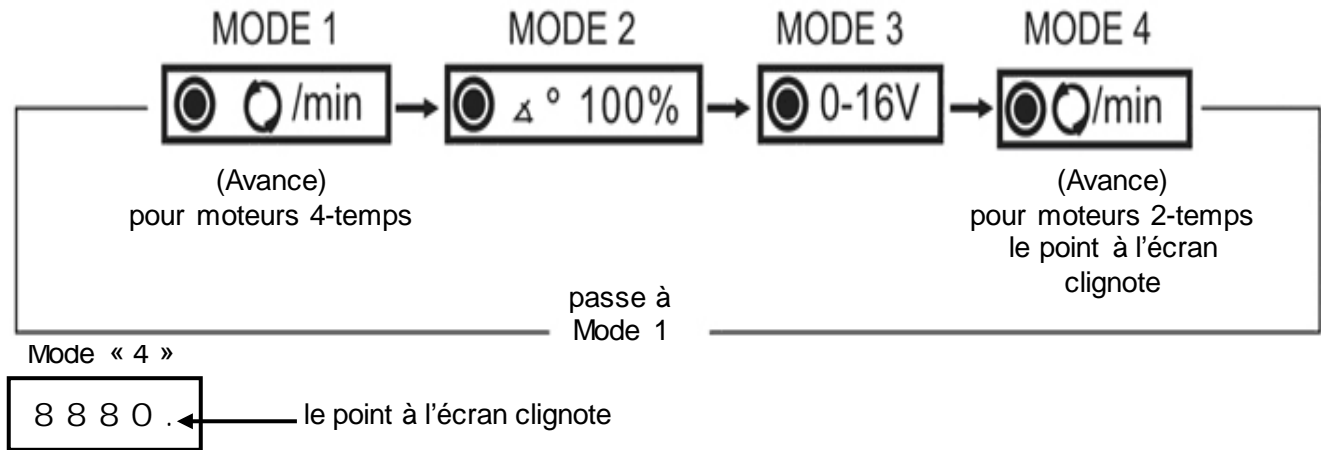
MODE 1
/min

MODE 2
∡ ° 100%

MODE 3
0-16V

MODE 4
/min

(Avance)
pour moteurs 4-temps

(Avance)
pour moteurs 2-temps
le point à l'écran clignote

passe à
Mode 1

Mode « 4 »

8880.

le point à l'écran clignote